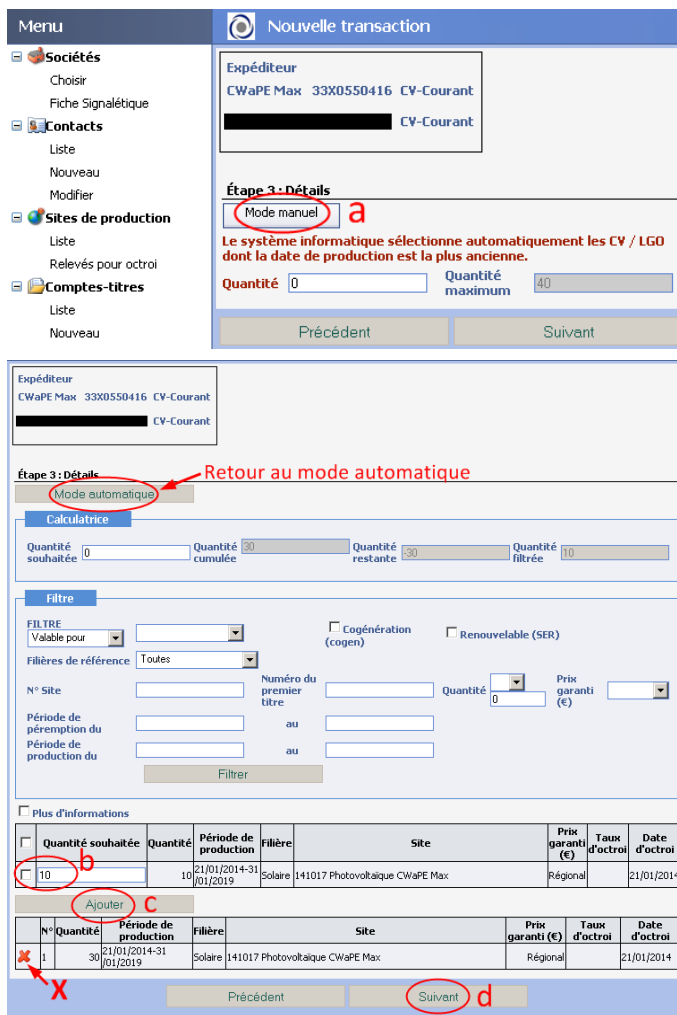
Menu
Sociétés
Choisir
Fiche Signalétique
Contacts
Liste
Nouveau
Modifier
Sites de production
Liste
Relevés pour octroi
Comptes-titres
Liste
Nouveau

Nouvelle transaction

Expéditeur
CWaPE Max 33X0550416 CV-Courant
CV-Courant

Étape 3 : Détails
Mode manuel
a
Le système informatique sélectionne automatiquement les CV / LGO dont la date de production est la plus ancienne.
Quantité 0
Quantité maximum 40
Précédent
Suivant

Expéditeur
CWaPE Max 33X0550416 CV-Courant
CV-Courant

Étape 3 : Détails
Retour au mode automatique
Mode automatique

Calculatrice
Quantité souhaitée 0
Quantité cumulée 30
Quantité restante -30
Quantité filtrée 10

Filtre
FILTRE
Valable pour
Cogénération (cogen)
Renouvelable (SER)
Filières de référence Toutes
N° Site
Numéro du premier titre
Quantité 0
Prix garanti (€)
Période de péremption du
au
Période de production du
au
Filtrer

Plus d'informations

| | Quantité souhaitée | Quantité | Période de production | Filière | Site | Prix garanti (€) | Taux d'octroi | Date d'octroi |
|---|---|---|---|---|---|---|---|---|
| | 10 | 10 | 21/01/2014-31/01/2019 | Solaire | 141017 Photovoltaïque CWaPE Max | Régional | | 21/01/2014 |

b
Ajouter
c

| | N° | Quantité | Période de production | Filière | Site | Prix garanti (€) | Taux d'octroi | Date d'octroi |
|---|---|---|---|---|---|---|---|---|
| | 1 | 30 | 21/01/2014-31/01/2019 | Solaire | 141017 Photovoltaïque CWaPE Max | Régional | | 21/01/2014 |

x
Précédent
Suivant
d